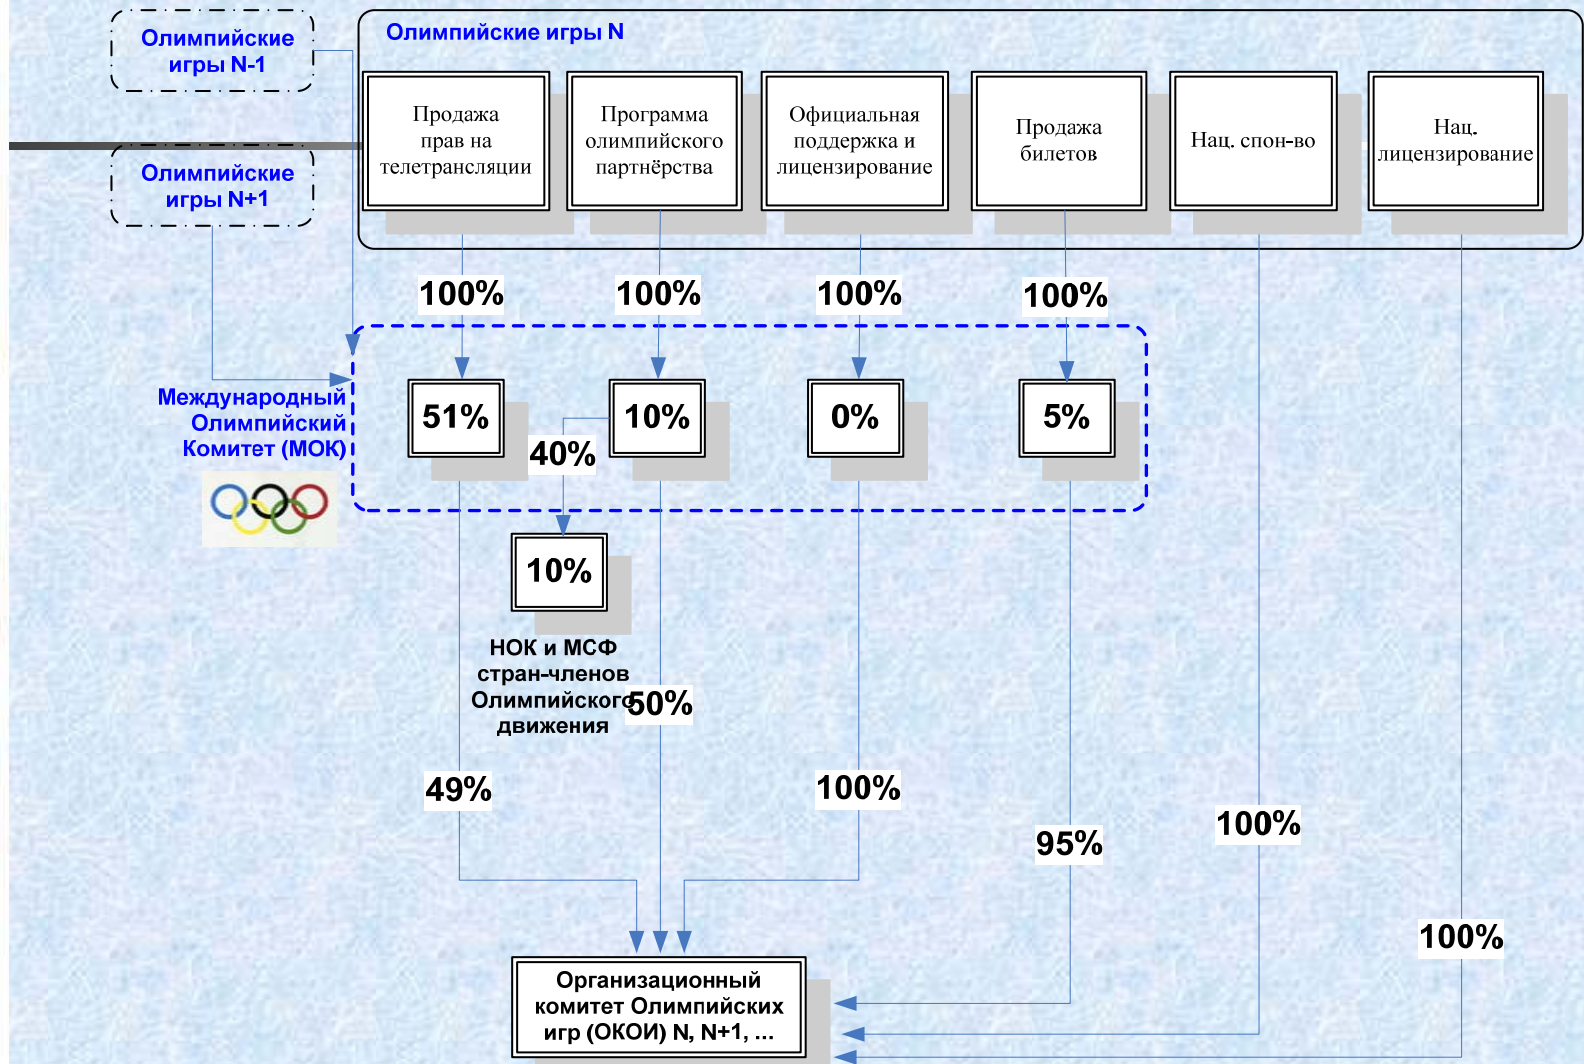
Олимпийские игры N-1

Олимпийские игры N+1

Олимпийские игры N

Продажа прав на телетрансляции

Программа олимпийского партнёрства

Официальная поддержка и лицензирование

Продажа билетов

Нац. спон-во

Нац. лицензирование

100%

100%

100%

100%

Международный Олимпийский Комитет (МОК)

51%

10%

0%

5%

40%

10%

НОК и МСФ стран-членов Олимпийского движения

50%

49%

100%

95%

100%

100%

Организационный комитет Олимпийских игр (ОКОИ) N, N+1, ...